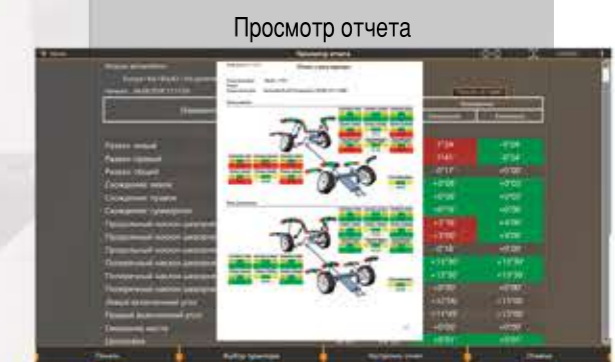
Просмотр отчета

Просмотр отчета

Развал левый
Развал правый
Развал общий
Схождение левое
Схождение правое
Схождение суммарное

-1°24
-1°41
-0°17
+0°06
+0°05
+0°10
+1°16
+1°00
-0°16
+13°30
+13°30
-0°00
+12°06
+11°09
+0°02

-0°08
-0°04
+0°00
+0°03
+0°03
+0°06
+0°00
+0°00
+0°00
+13°30
+13°30
+0°00
+13°00
+13°00
+0°00

Печать
Выбор принтера
Настроить отчет
Отмена